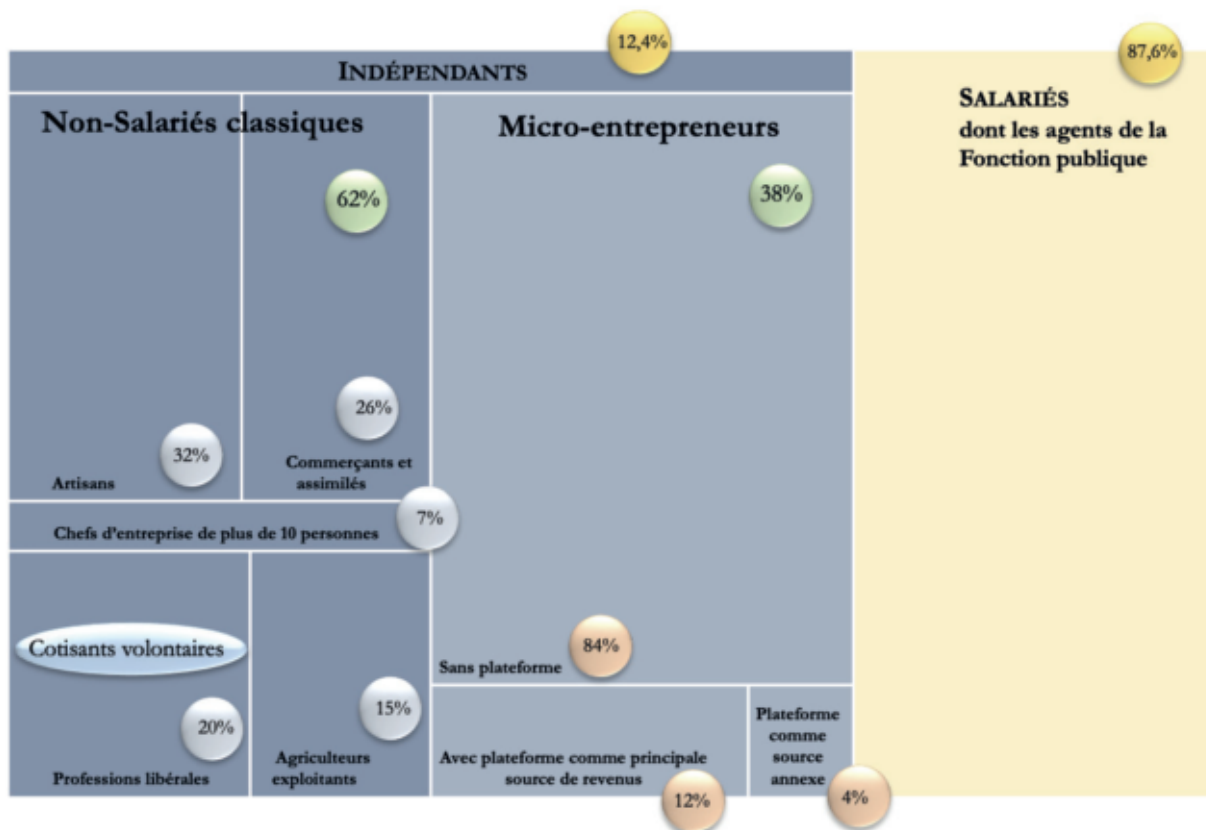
12,4%

INDÉPENDANTS

87,6%

SALARIÉS
dont les agents de la Fonction publique

Non-Salariés classiques

62%

Micro-entrepreneurs

38%

26%

32%

Artisans

Commerçants et assimilés

Chefs d'entreprise de plus de 10 personnes

7%

Cotisants volontaires

20%

Professions libérales

15%

Agriculteurs exploitants

Sans plateforme

84%

Avec plateforme comme principale source de revenus

12%

Plateforme comme source annexe

4%